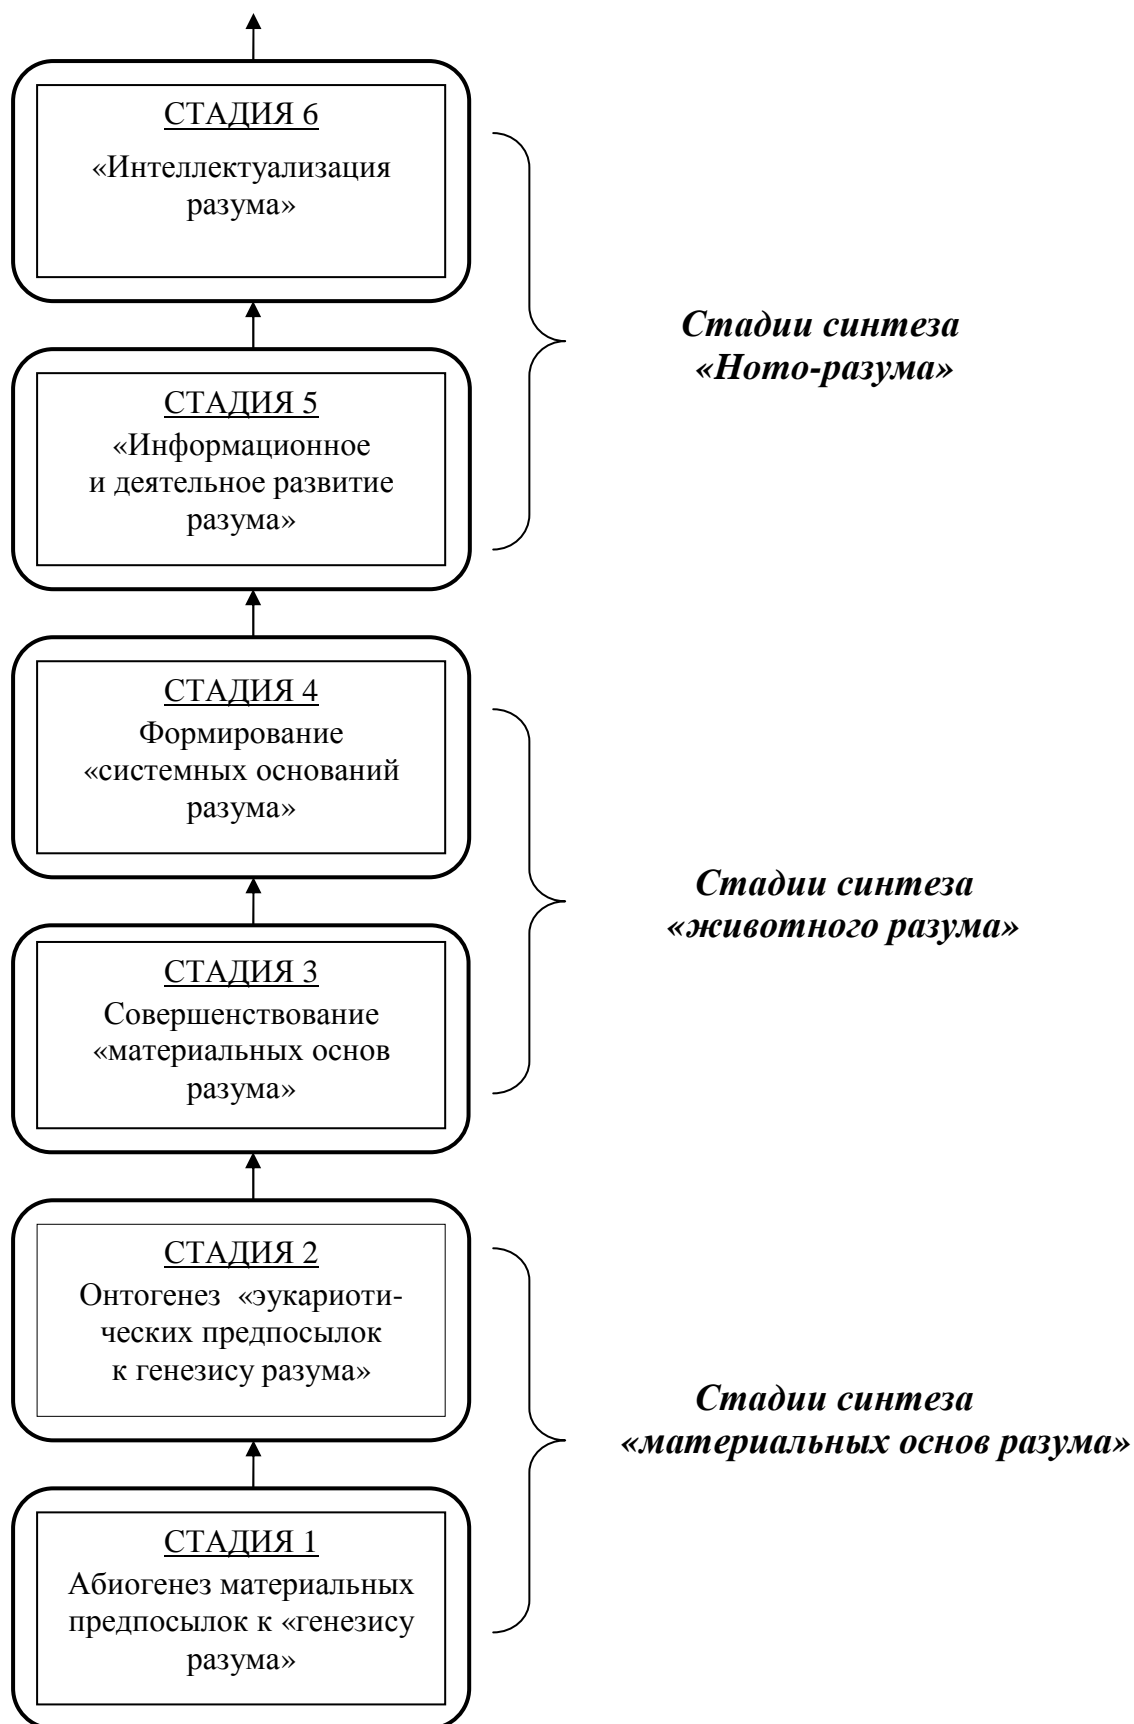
СТАДИЯ 6
«Интеллектуализация разума»

Стадии синтеза «Homo-разума»

СТАДИЯ 5
«Информационное и деятельное развитие разума»

СТАДИЯ 4
Формирование «системных оснований разума»

Стадии синтеза «животного разума»

СТАДИЯ 3
Совершенствование «материальных основ разума»

СТАДИЯ 2
Онтогенез «эукариотических предпосылок к генезису разума»

Стадии синтеза «материальных основ разума»

СТАДИЯ 1
Абиогенез материальных предпосылок к «генезису разума»